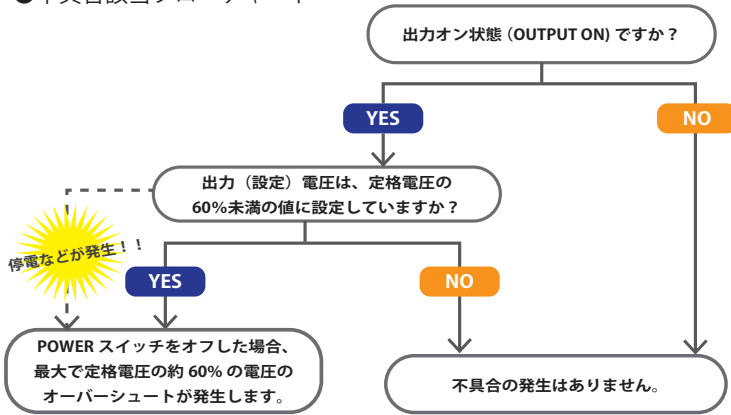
●不具合該当フローチャート

出力オン状態（OUTPUT ON）ですか？

YES

NO

出力（設定）電圧は、定格電圧の60%未満の値に設定していますか？

停電などが発生！！

YES

NO

POWER スイッチをオフした場合、最大で定格電圧の約 60% の電圧のオーバーシュートが発生します。

不具合の発生はありません。